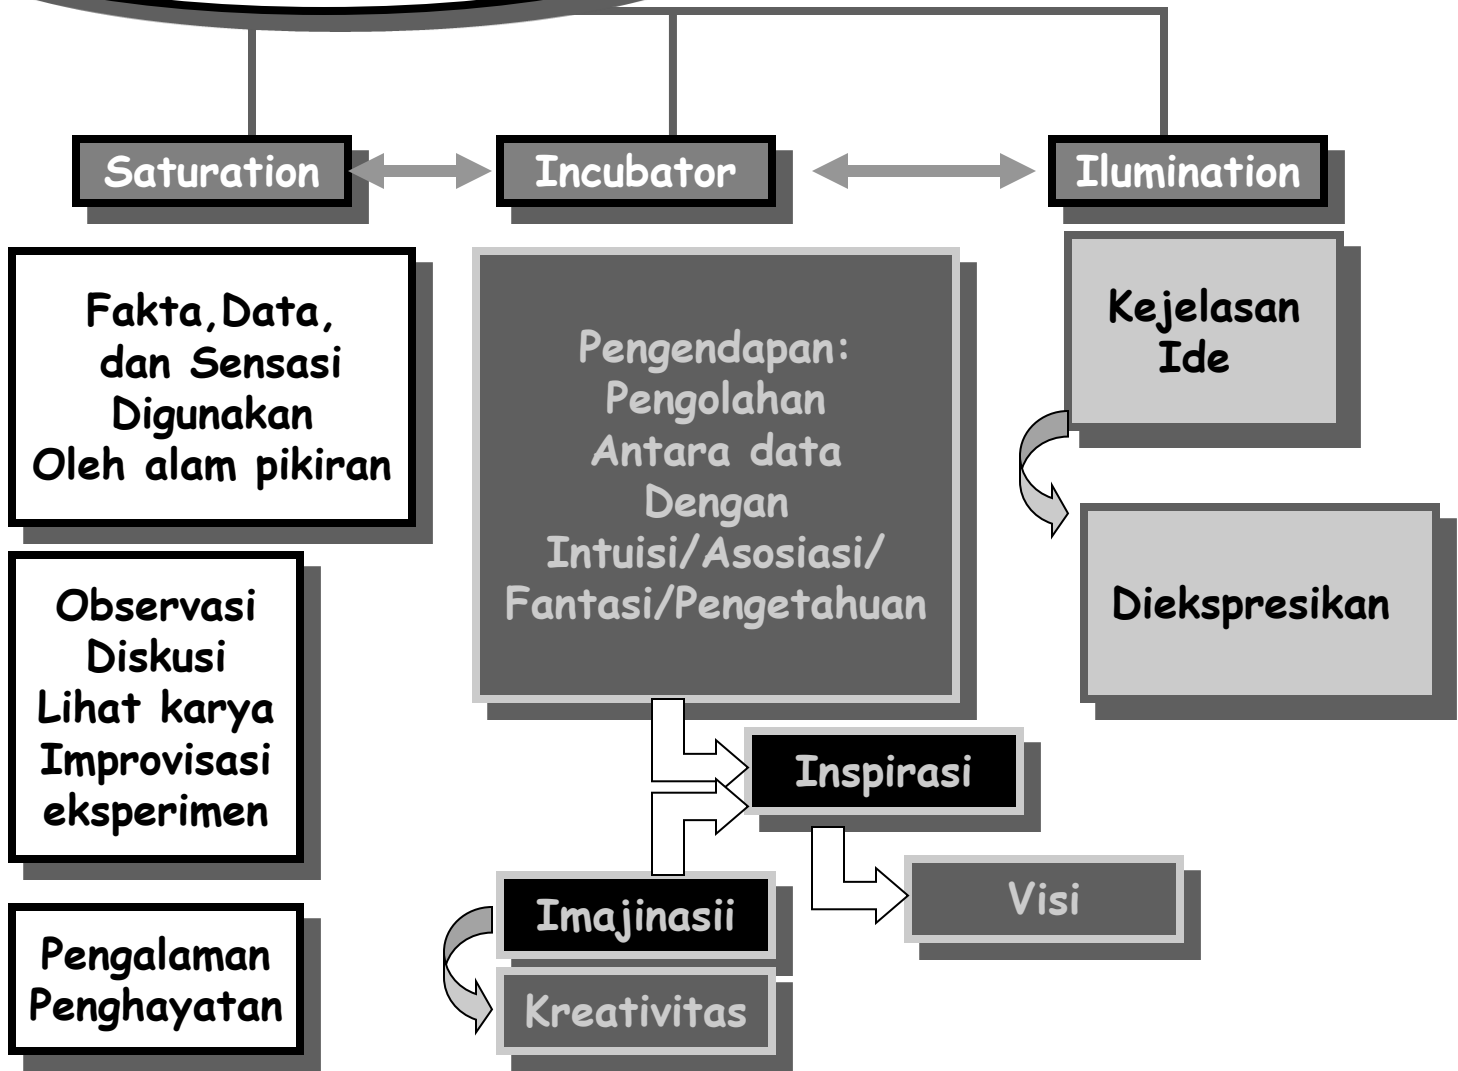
Saturation

Incubator

Ilumination

Fakta,Data, dan Sensasi Digunakan Oleh alam pikiran

Pengendapan: Pengolahan Antara data Dengan Intuisi/Asosiasi/ Fantasi/Pengetahuan

Kejelasan Ide

Diekspresikan

Observasi Diskusi Lihat karya Improvisasi eksperimen

Inspirasi

Visi

Imajinasii

Kreativitas

Pengalaman Penghayatan